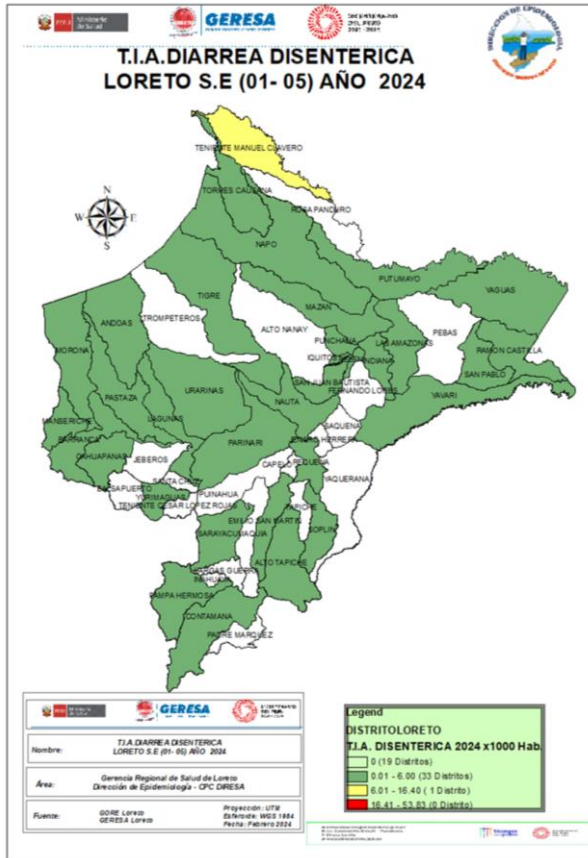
PERÚ Ministerio de Salud
GERESA
BICENTENARIO DEL PERÚ 2021 - 2024
DIRECCIÓN DE EPIDEMIOLOGÍA

T.I.A.DIARREA DISENTERICA
LORETO S.E (01- 05) AÑO 2024

N
W E
S

TENIENTE MANUEL CLAVERO
TORRES CAUSANA
ROSA PANDURO
NAPO
PUTUMAYO
YAGUAS
TIGRE
ANDOAS
TROMPETEROS
ALTO NANAY
MAZAN
PEBAS
LAS AMAZONAS
PUNCHANA
IQUITOS
BELEN
INDIANA
RAMON CASTILLA
MORONA
PASTAZA
URARINAS
SAN JUAN BAUTISTA
FERNANDO LORES
SAN PABLO
YAVARI
MANSERICHE
LAGUNAS
NAUTA
SAQUENA
BARRANCA
CAHUAPANAS
JEBEROS
PARINARI
EMILIO SAN MARTIN
TIGRE
CAPELO
REQUENA
YAQUERANA
BALSAPUERTO
SANTA CRUZ
YURIMAGUAS
TENIENTE CESAR LOPEZ ROJAS
PUINAHUA
EMILIO SAN MARTIN
TAPICHE
SARAYACU
MAQUIA
SOPLIN
VARGAS GUERRA
PAHUACHA
ALTO TAPICHE
PAMPA HERMOSA
CONTAMANA
PADRE MARQUEZ

PERÚ Ministerio de Salud
GERESA
BICENTENARIO DEL PERÚ

| Nombre: | T.I.A.DIARREA DISENTERICA LORETO S.E (01- 05) AÑO 2024 |
|---|---|
| Área: | Gerencia Regional de Salud de Loreto Dirección de Epidemiología - CPC DIRESA |
| Fuente: | GORE Loreto GERESA Loreto | Proyección : UTM Esferoide: WGS 1984 Fecha: Febrero 2024 |

Legend
DISTRITOLORETO
T.I.A. DISENTERICA 2024 x1000 Hab.
0 (19 Distritos)
0.01 - 6.00 (33 Distritos)
6.01 - 16.40 ( 1 Distrito)
16.41 - 53.83 (0 Distrito)

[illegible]